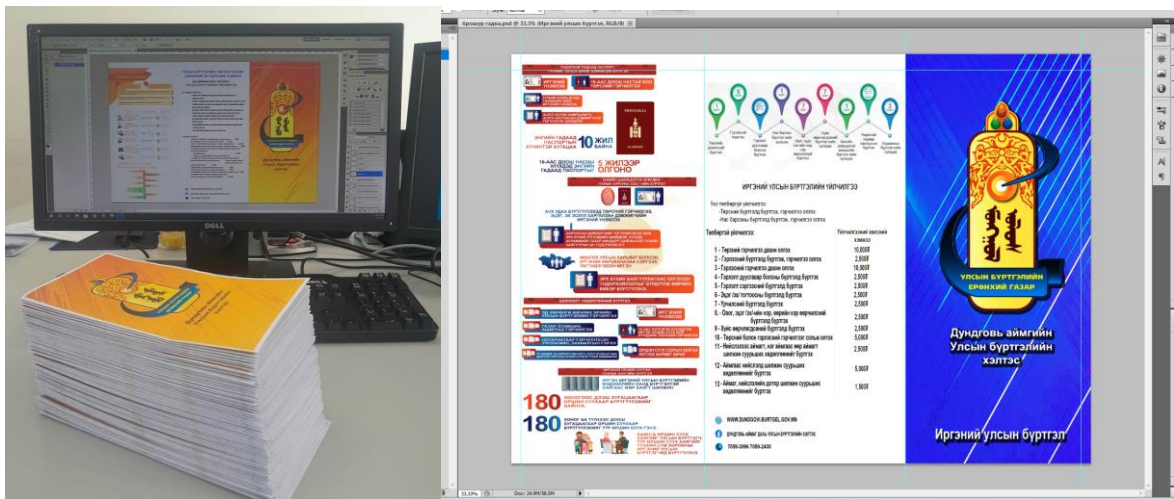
DELL

Брошур гадна.psd @ 33.3% (Иргэний улсын бүртгэл, RGB/8)

ИРГЭНИЙ УЛСЫН БҮРТГЭЛИЙН ҮЙЛЧИЛГЭЭ

10 ЖИЛ

5 ЖИЛЭЭР ОЛГОНО

180

180

| | Үйлчилгээний хөлс |
|---|---|
| 1 - Төрсний гэрчилгээ дахин олгох | 10,000₮ |
| 2 - Гэрлэлтийн бүртгэл, гэрчилгээ олгох | 2,500₮ |
| 3 - Гэрлэлтийн гэрчилгээ дахин олгох | 10,000₮ |
| 4 - Гэрлэлт дуусгавар болсоныг бүртгэх | 2,500₮ |
| 5 - Гэрлэлт сэргээснийг бүртгэх | 2,500₮ |
| 6 - Эцэг /эх/ тогтоосныг бүртгэх | 2,500₮ |
| 7 - Үрчилснийг бүртгэх | 2,500₮ |
| 8 - Овог, эцэг /эх/-ийн нэр, өөрийн нэр өөрчилснийг бүртгэх | 2,500₮ |
| 9 - Хүйс өөрчилснийг бүртгэх | 2,500₮ |
| 10 - Төрсний болон гэрлэлтийн гэрчилгээ солих | 5,000₮ |
| 11 - Нийслэлээс аймаг, нэг аймгаас өөр аймагт шилжин суурьших | 2,500₮ |
| 12 - Аймгаас нийслэлд шилжин суурьших | 5,000₮ |
| 13 - Аймаг, нийслэлийн дотор шилжин суурьших | 1,500₮ |

WWW.DUNDGOVI.BURTGEL.GOV.MN

ДУНДГОВЬ АЙМАГ ДАХЬ УЛСЫН БҮРТГЭЛИЙН ХЭЛТЭС

7059-3896 7059-2430

УЛСЫН БҮРТГЭЛИЙН ЕРӨНХИЙ ГАЗАР

Дундговь аймгийн Улсын бүртгэлийн хэлтэс

Иргэний улсын бүртгэл

33.33%